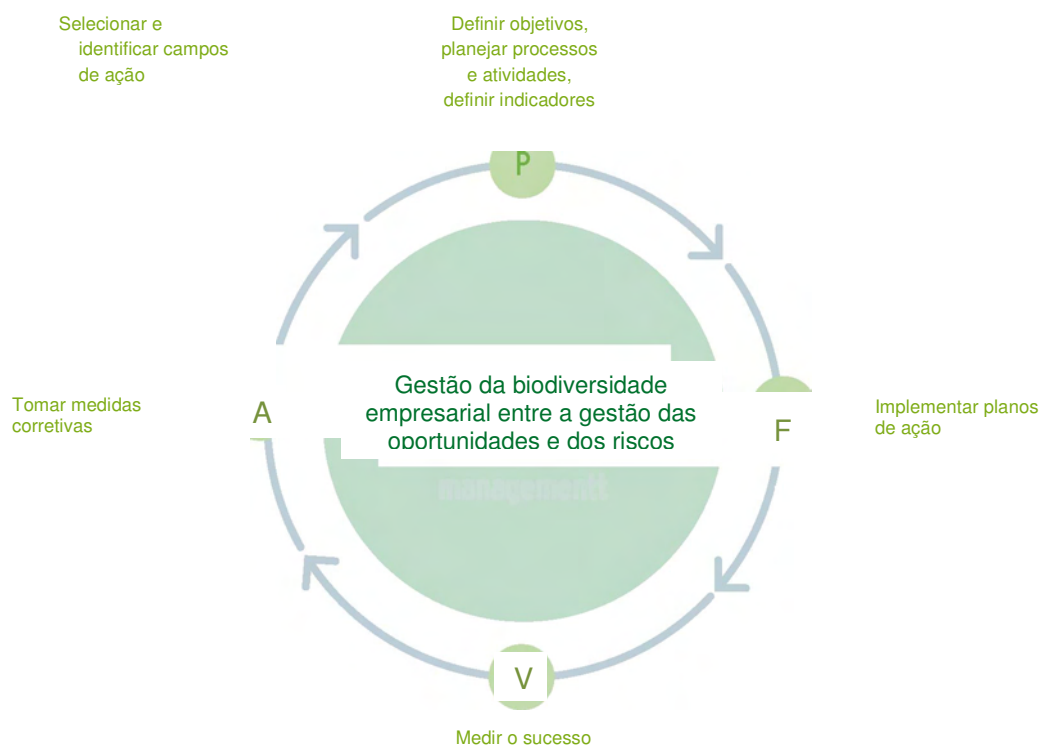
Selecionar e identificar campos de ação

Definir objetivos, planejar processos e atividades, definir indicadores

P

Gestão da biodiversidade empresarial entre a gestão das oportunidades e dos riscos

management

Tomar medidas corretivas

A

F

Implementar planos de ação

V

Medir o sucesso